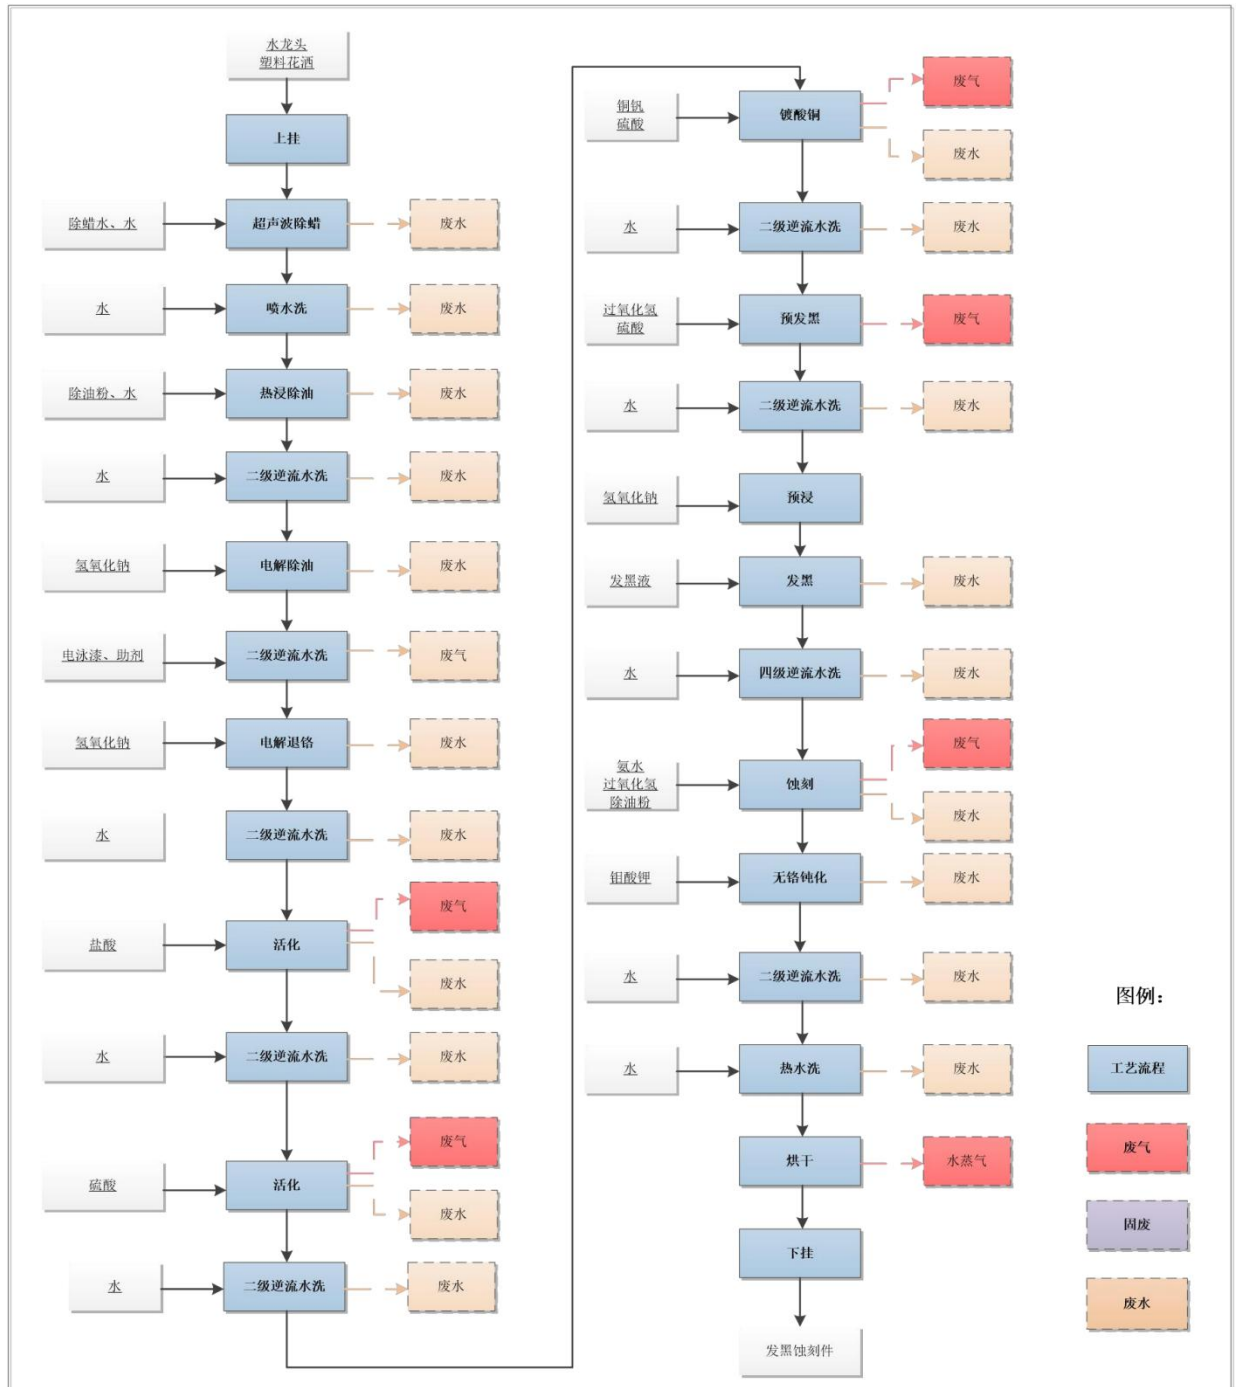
水龙头
塑料花洒

上挂

除蜡水、水
超声波除蜡
废水

水
喷水洗
废水

除油粉、水
热浸除油
废水

水
二级逆流水洗
废水

氢氧化钠
电解除油
废水

电泳漆、助剂
二级逆流水洗
废气

氢氧化钠
电解退铬
废水

水
二级逆流水洗
废水

盐酸
活化
废气
废水

水
二级逆流水洗
废水

硫酸
活化
废气
废水

水
二级逆流水洗
废水

铜钒
硫酸
镀酸铜
废气
废水

水
二级逆流水洗
废水

过氧化氢
硫酸
预发黑
废气

水
二级逆流水洗
废水

氢氧化钠
预浸

发黑液
发黑
废水

水
四级逆流水洗
废水

氨水
过氧化氢
除油粉
蚀刻
废气
废水

钼酸钾
无铬钝化
废水

水
二级逆流水洗
废水

水
热水洗
废水

烘干
水蒸气

下挂

发黑蚀刻件

图例:
工艺流程
废气
固废
废水